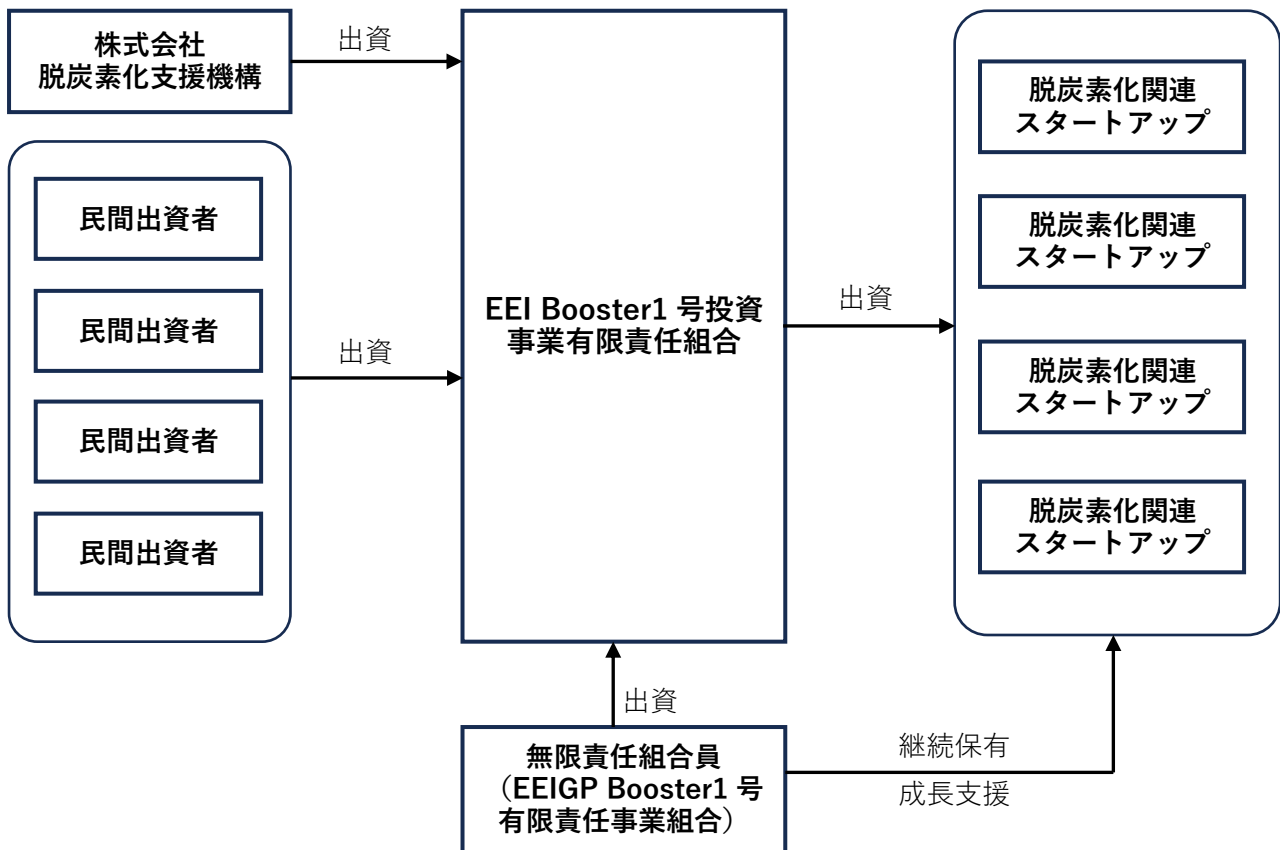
株式会社
脱炭素化支援機構

出資

民間出資者

民間出資者

民間出資者

民間出資者

出資

EEI Booster1 号投資事業有限責任組合

出資

脱炭素化関連スタートアップ

脱炭素化関連スタートアップ

脱炭素化関連スタートアップ

脱炭素化関連スタートアップ

出資

無限責任組合員
（EEIGP Booster1 号有限責任事業組合）

継続保有

成長支援